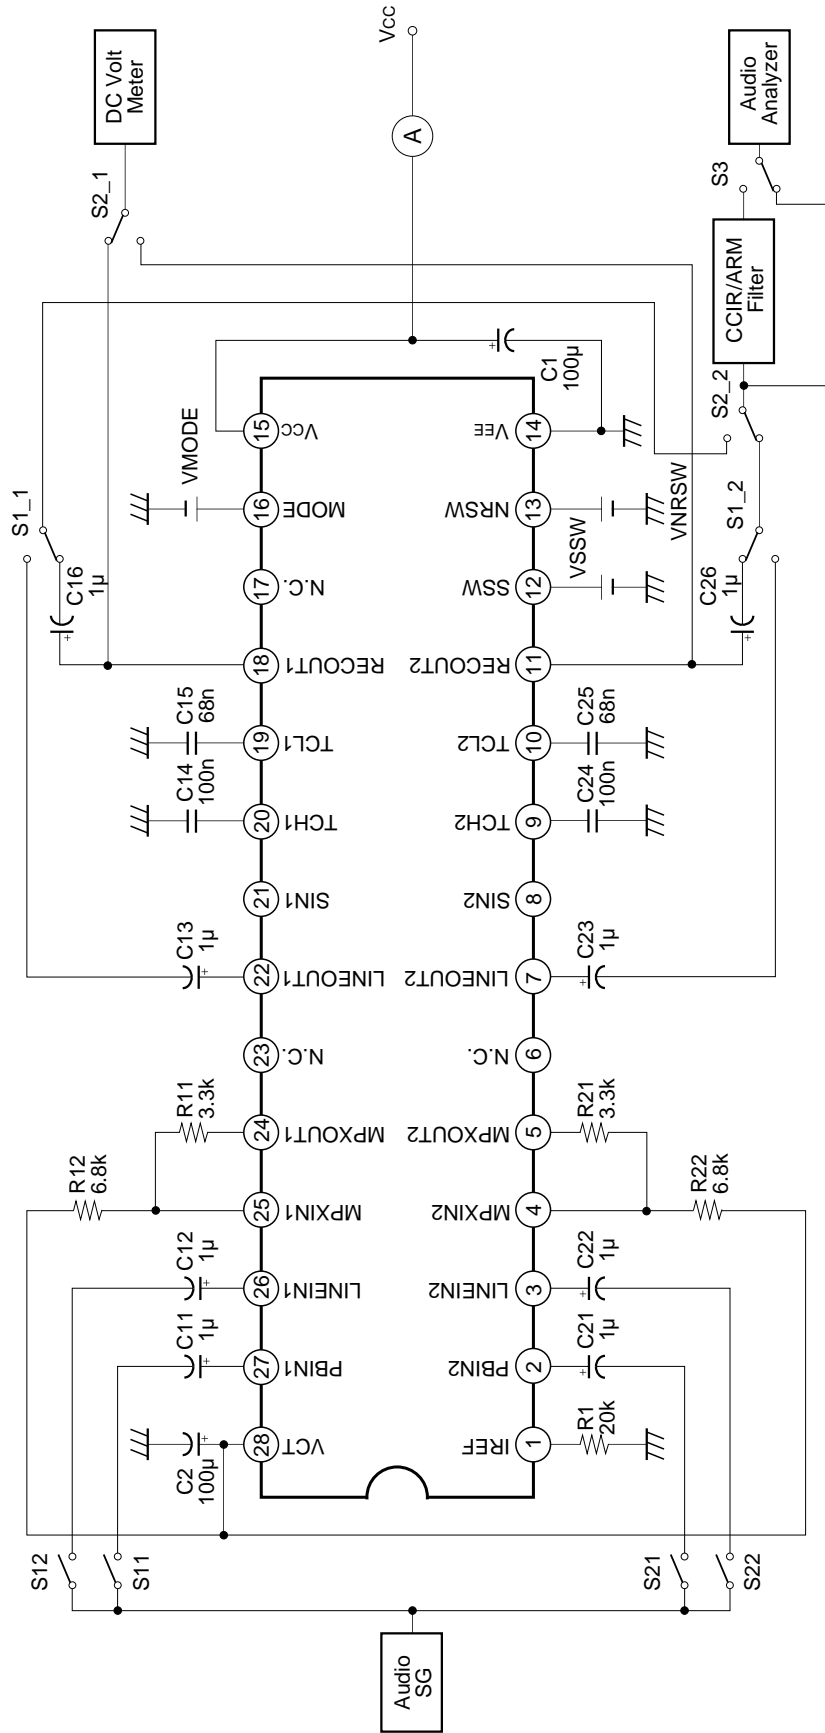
DC Volt Meter

Vcc

A

Audio Analyzer

S3

S2_1

CCIR/ARM Filter

S1_1

VMODE

C1 100μ

S2_2

S1_2

C16 1μ

15 Vcc
16 MODE
17 N.C.
18 RECOUT1
19 TCL1
20 TCH1
21 SIN1
22 LINEOUT1
23 N.C.
24 MPXOUT1
25 MPXIN1
26 LINEIN1
27 PBIN1
28 VCT

14 VEE
13 NRSW
12 SSW
11 RECOUT2
10 TCL2
9 TCH2
8 SIN2
7 LINEOUT2
6 N.C.
5 MPXOUT2
4 MPXIN2
3 LINEIN2
2 PBIN2
1 IREF

VNRSW

VSSW

C26 1μ

C15 68n

C14 100n

C25 68n

C24 100n

C13 1μ

C23 1μ

R11 3.3k

R21 3.3k

R12 6.8k

R22 6.8k

C12 1μ

C11 1μ

C22 1μ

C21 1μ

C2 100μ

R1 20k

S12

S11

S21

S22

Audio SG